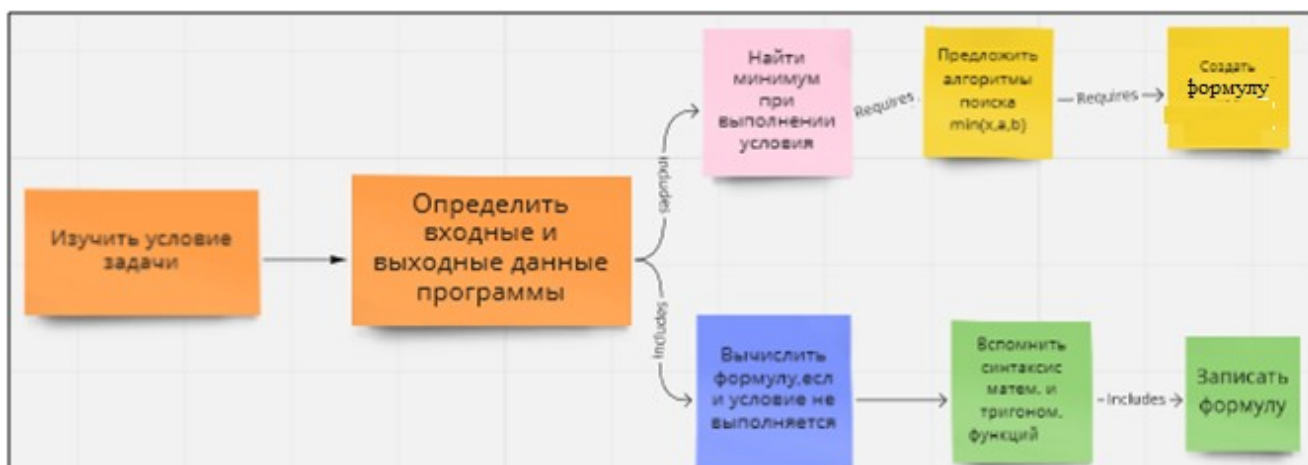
Изучить условие задачи

Определить входные и выходные данные программы

Includes

Найти минимум при выполнении условия

Requires

Предложить алгоритмы поиска min(x,a,b)

Requires

Создать формулу

Includes

Вычислить формулу,есл и условие не выполняется

Вспомнить синтаксис матем. и тригоном. функций

Includes

Записать формулу